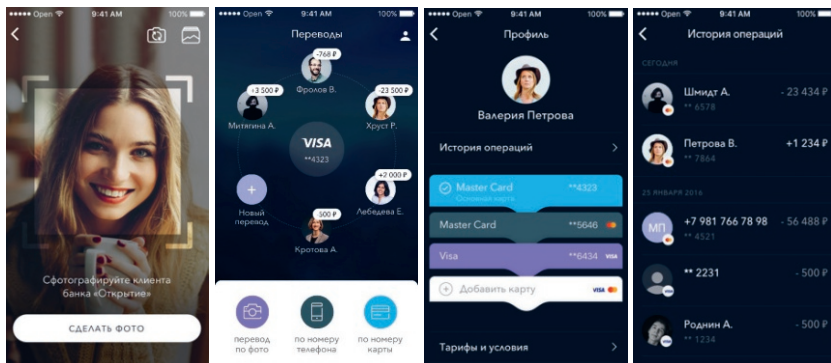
●●●●● Open 9:41 AM 100%

Сфотографируйте клиента банка «Открытие»

СДЕЛАТЬ ФОТО

●●●●● Open 9:41 AM 100%

Переводы

-768 ₽
Фролов В.

+3 500 ₽
Митягина А.

-23 500 ₽
Хруст Р.

VISA
**4323

+2 000 ₽
Лебедева Е.

+
Новый перевод

500 ₽
Кротова А.

перевод по фото

по номеру телефона

по номеру карты

●●●●● Open 9:41 AM 100%

Профиль

Валерия Петрова

История операций

Master Card
Основная карта
**4323

Master Card **5646

Visa **6434 VISA

Добавить карту VISA

Тарифы и условия

●●●●● Open 9:41 AM 100%

История операций

СЕГОДНЯ

Шмидт А.
** 6578
- 23 434 ₽

Петрова В.
** 7864
+1 234 ₽

25 ЯНВАРЯ 2016

МП
+7 981 766 78 98
** 4521
- 56 488 ₽

** 2231
- 500 ₽

Роднин А.
** 1234
- 500 ₽